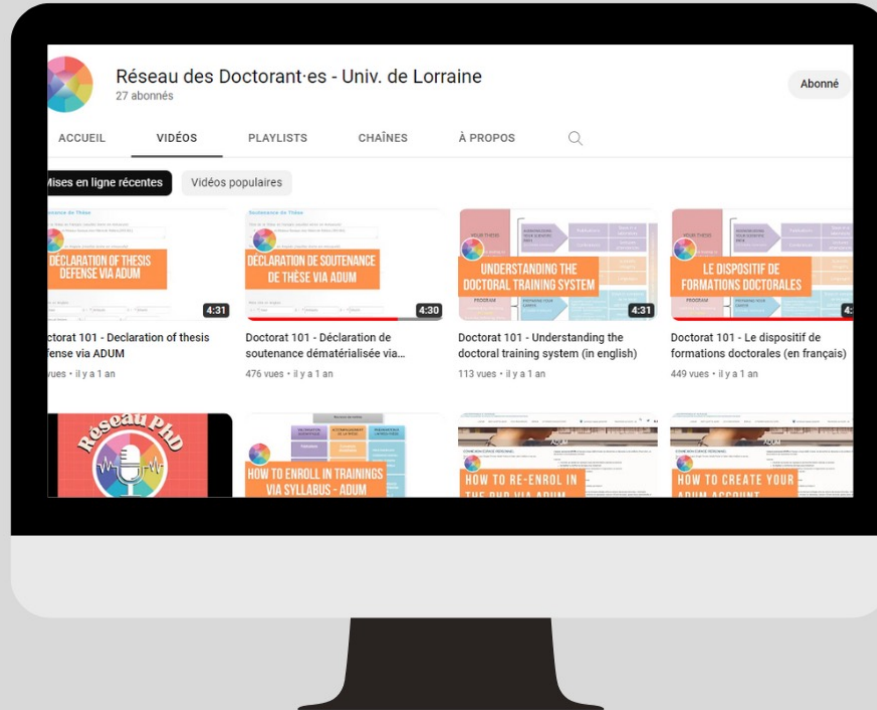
Réseau des Doctorant·es - Univ. de Lorraine
27 abonnés

Abonné

ACCUEIL VIDÉOS PLAYLISTS CHAÎNES À PROPOS

Mises en ligne récentes
Vidéos populaires

DÉCLARATION OF THESIS DEFENSE VIA ADUM
4:31
octorat 101 - Declaration of thesis efense via ADUM
vues • il y a 1 an

DÉCLARATION DE SOUTENANCE DE THÈSE VIA ADUM
4:30
Doctorat 101 - Déclaration de soutenance dématérialisée via...
476 vues • il y a 1 an

UNDERSTANDING THE DOCTORAL TRAINING SYSTEM
4:31
Doctorat 101 - Understanding the doctoral training system (in english)
113 vues • il y a 1 an

LE DISPOSITIF DE FORMATIONS DOCTORALES
4:
Doctorat 101 - Le dispositif de formations doctorales (en français)
449 vues • il y a 1 an

Réseau PhD

HOW TO ENROLL IN TRAININGS VIA SYLLABUS - ADUM

HOW TO RE-ENROL IN THE PHD VIA ADUM

HOW TO CREATE YOUR ADUM ACCOUNT